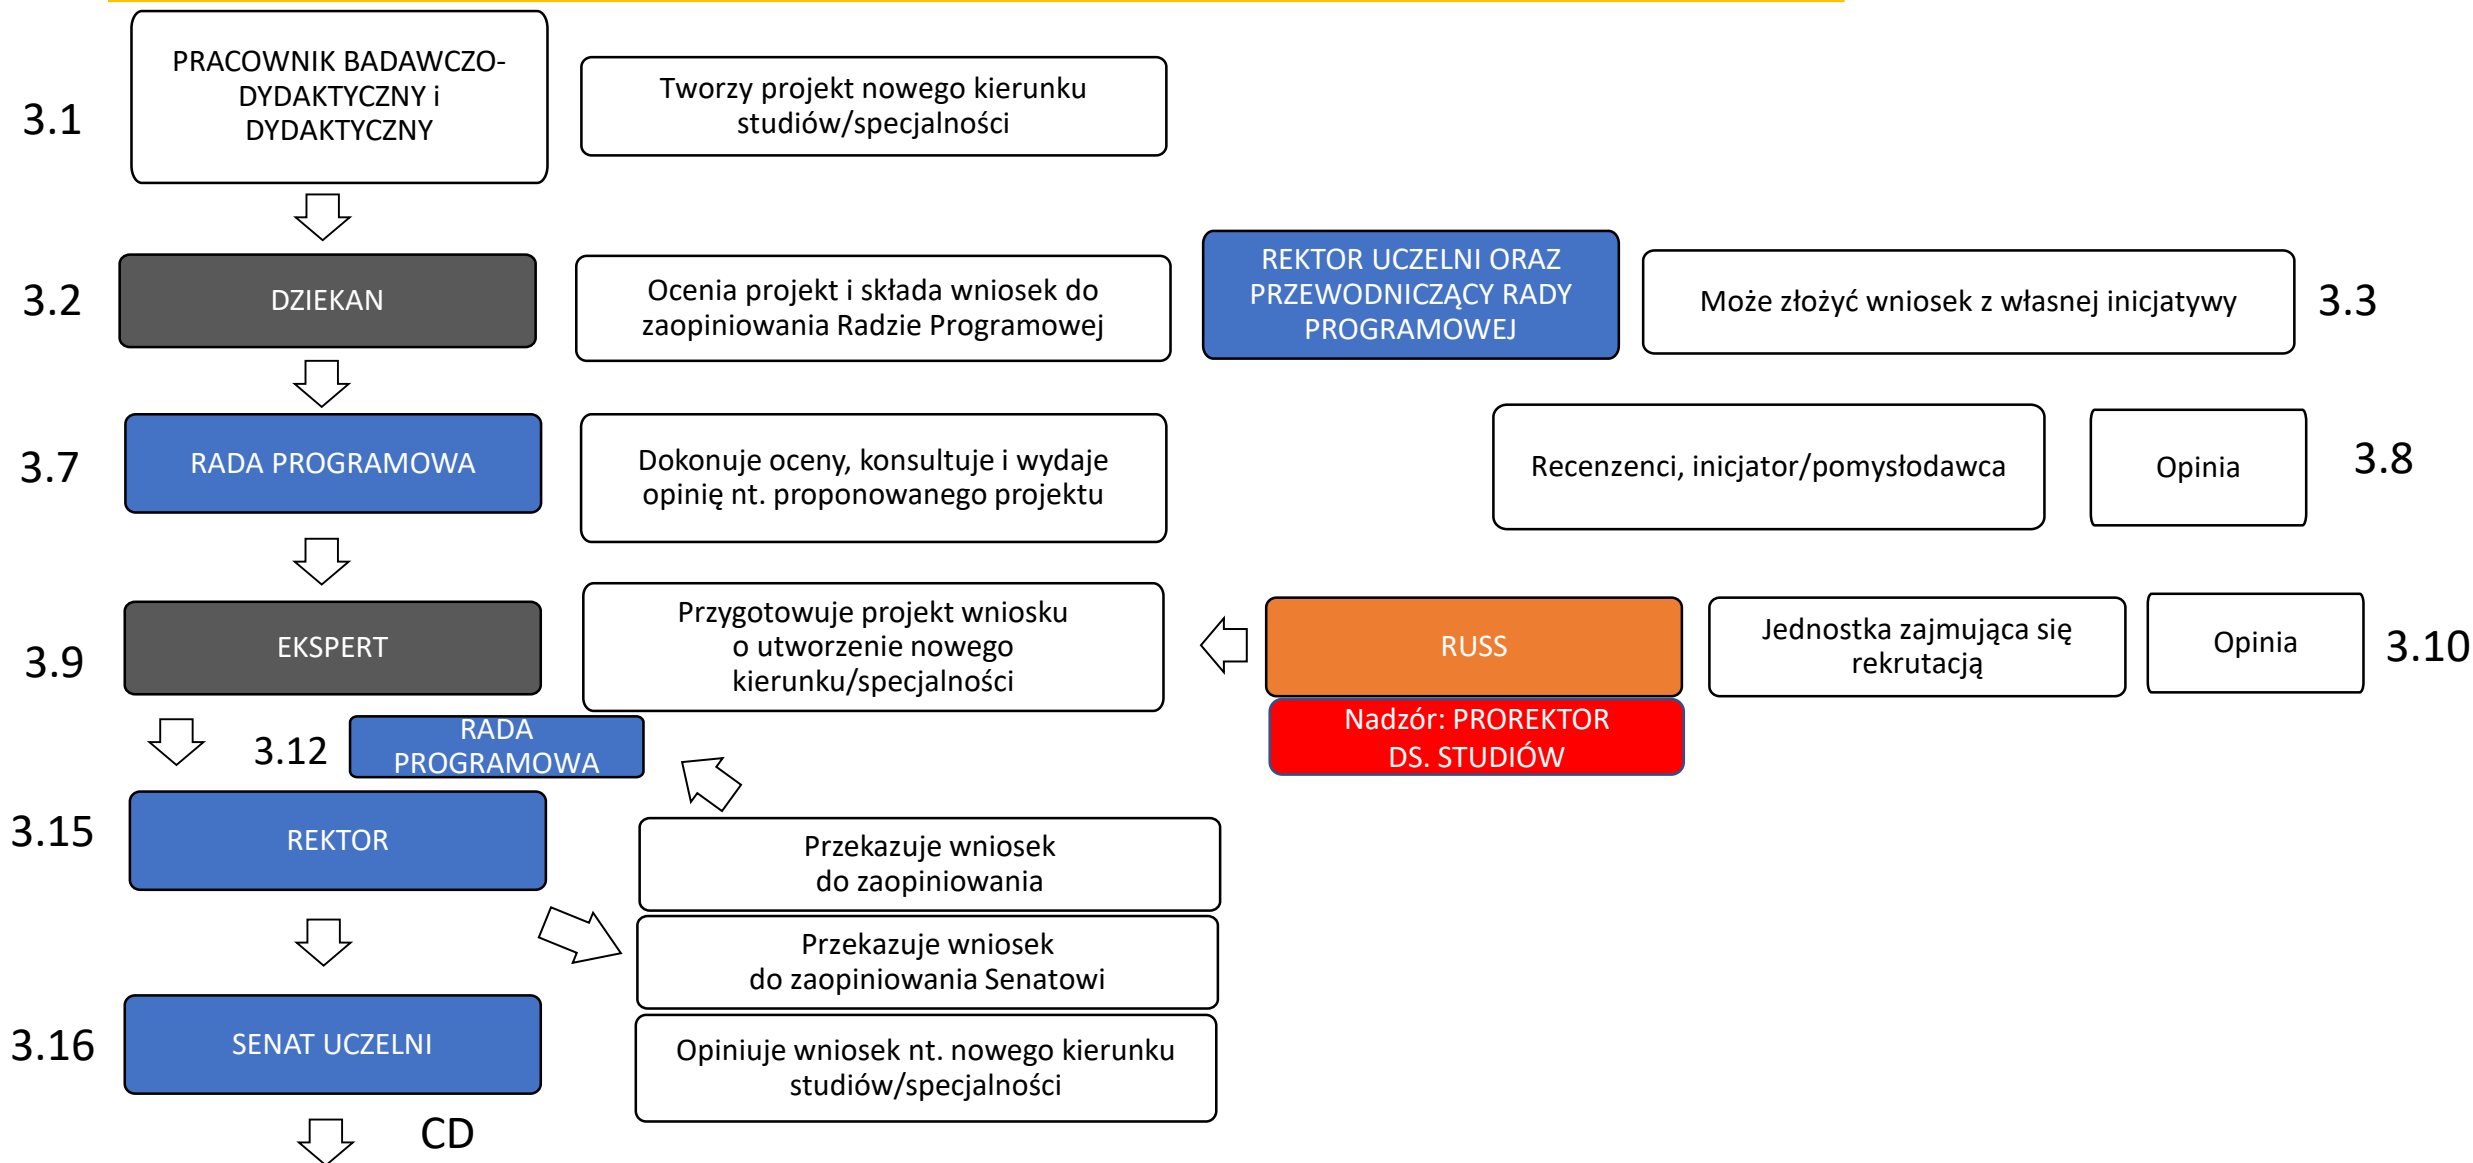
3.1

PRACOWNIK BADAWCZO-DYDAKTYCZNY i DYDAKTYCZNY

Tworzy projekt nowego kierunku studiów/specjalności

3.2

DZIEKAN

Ocenia projekt i składa wniosek do zaopiniowania Radzie Programowej

REKTOR UCZELNI ORAZ PRZEWODNICZĄCY RADY PROGRAMOWEJ

Może złożyć wniosek z własnej inicjatywy

3.3

3.7

RADA PROGRAMOWA

Dokonuje oceny, konsultuje i wydaje opinię nt. proponowanego projektu

Recenzenci, inicjator/pomysłodawca

Opinia

3.8

3.9

EKSPERT

Przygotowuje projekt wniosku o utworzenie nowego kierunku/specjalności

RUSS

Nadzór: PROREKTOR DS. STUDIÓW

Jednostka zajmująca się rekrutacją

Opinia

3.10

3.12

RADA PROGRAMOWA

3.15

REKTOR

Przekazuje wniosek do zaopiniowania

Przekazuje wniosek do zaopiniowania Senatowi

3.16

SENAT UCZELNI

Opiniuje wniosek nt. nowego kierunku studiów/specjalności

CD